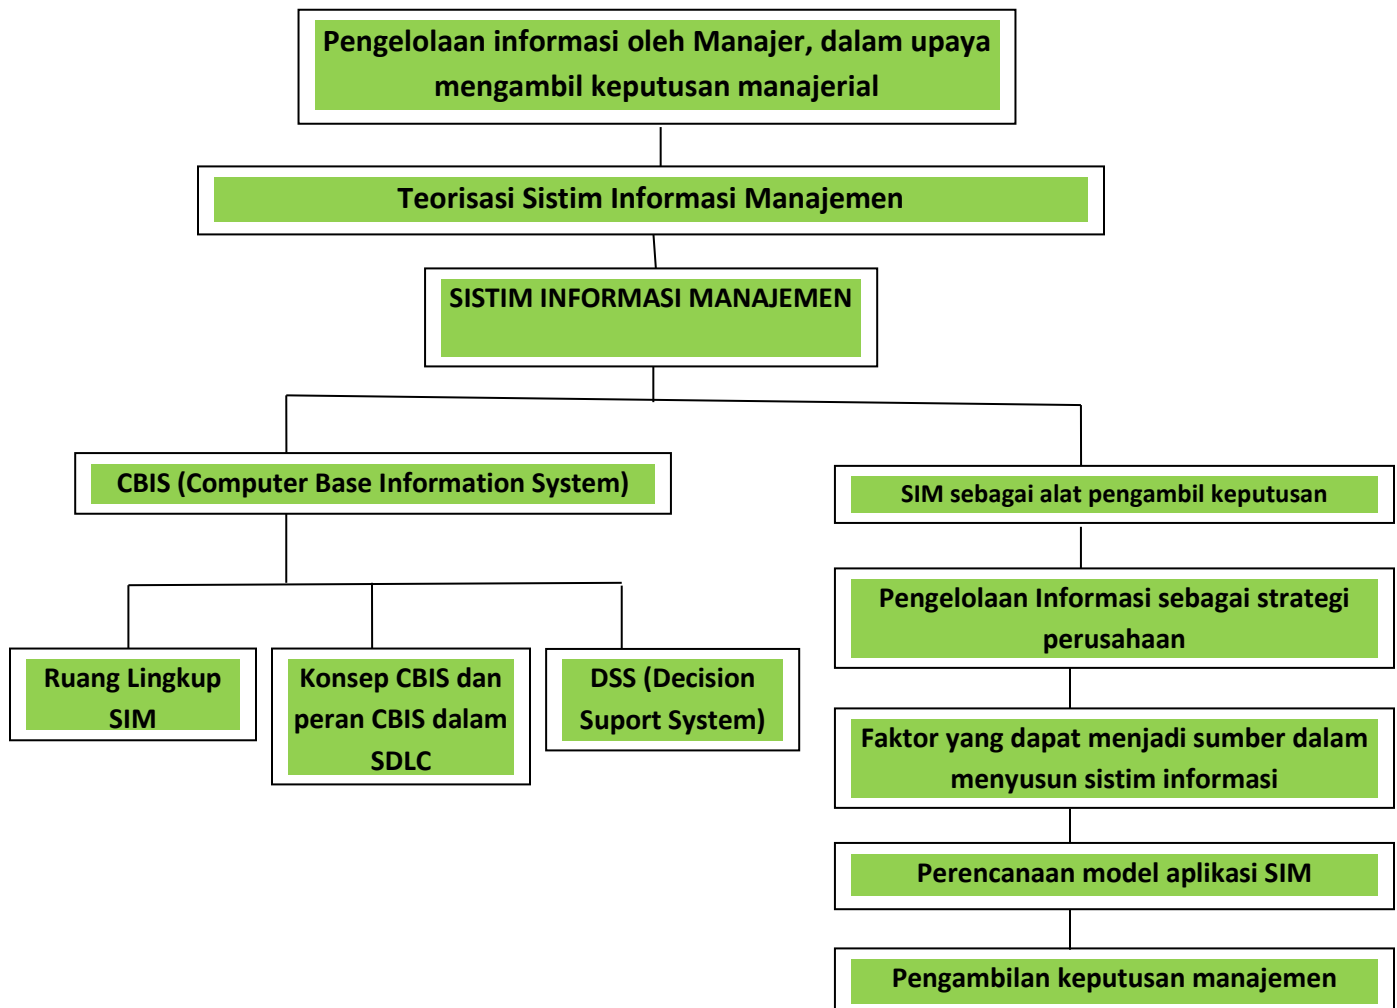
Pengelolaan informasi oleh Manajer, dalam upaya mengambil keputusan manajerial

Teorisasi Sistim Informasi Manajemen

SISTIM INFORMASI MANAJEMEN

CBIS (Computer Base Information System)

Ruang Lingkup SIM

Konsep CBIS dan peran CBIS dalam SDLC

DSS (Decision Suport System)

SIM sebagai alat pengambil keputusan

Pengelolaan Informasi sebagai strategi perusahaan

Faktor yang dapat menjadi sumber dalam menyusun sistim informasi

Perencanaan model aplikasi SIM

Pengambilan keputusan manajemen